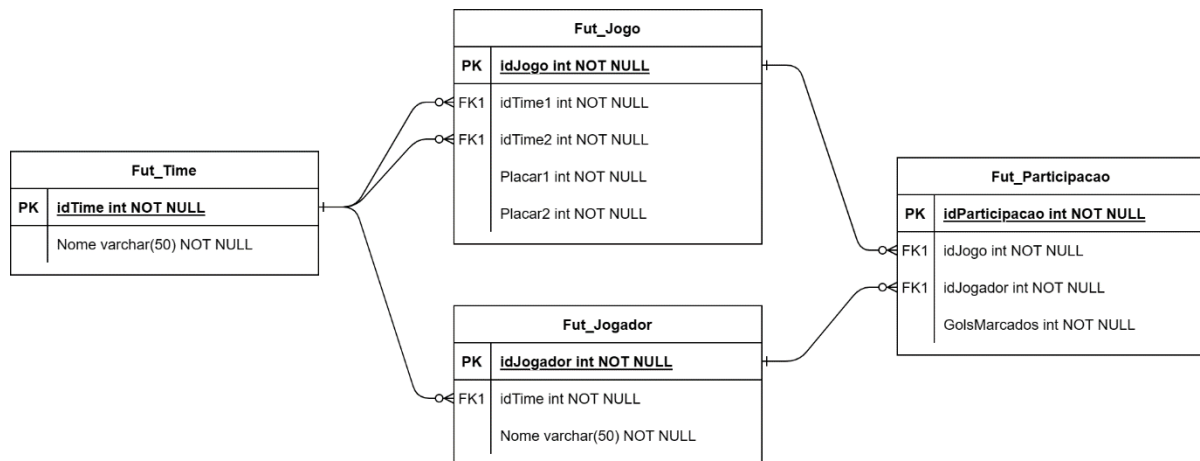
Fut_Jogo

| PK | idJogo int NOT NULL |
|---|---|
| FK1 | idTime1 int NOT NULL |
| FK1 | idTime2 int NOT NULL |
| | Placar1 int NOT NULL |
| | Placar2 int NOT NULL |

Fut_Time

| PK | idTime int NOT NULL |
|---|---|
| | Nome varchar(50) NOT NULL |

Fut_Participacao

| PK | idParticipacao int NOT NULL |
|---|---|
| FK1 | idJogo int NOT NULL |
| FK1 | idJogador int NOT NULL |
| | GolsMarcados int NOT NULL |

Fut_Jogador

| PK | idJogador int NOT NULL |
|---|---|
| FK1 | idTime int NOT NULL |
| | Nome varchar(50) NOT NULL |